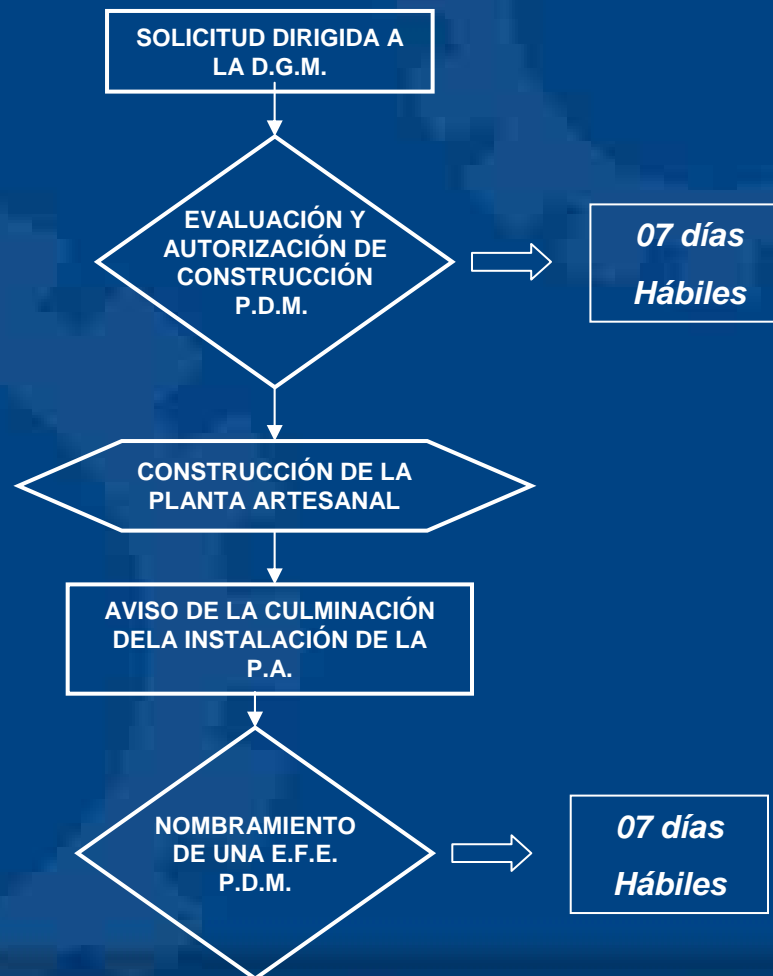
SOLICITUD DIRIGIDA A LA D.G.M.

EVALUACIÓN Y AUTORIZACIÓN DE CONSTRUCCIÓN P.D.M.

07 días Hábiles

CONSTRUCCIÓN DE LA PLANTA ARTESANAL

AVISO DE LA CULMINACIÓN DELA INSTALACIÓN DE LA P.A.

NOMBRAMIENTO DE UNA E.F.E. P.D.M.

07 días Hábiles